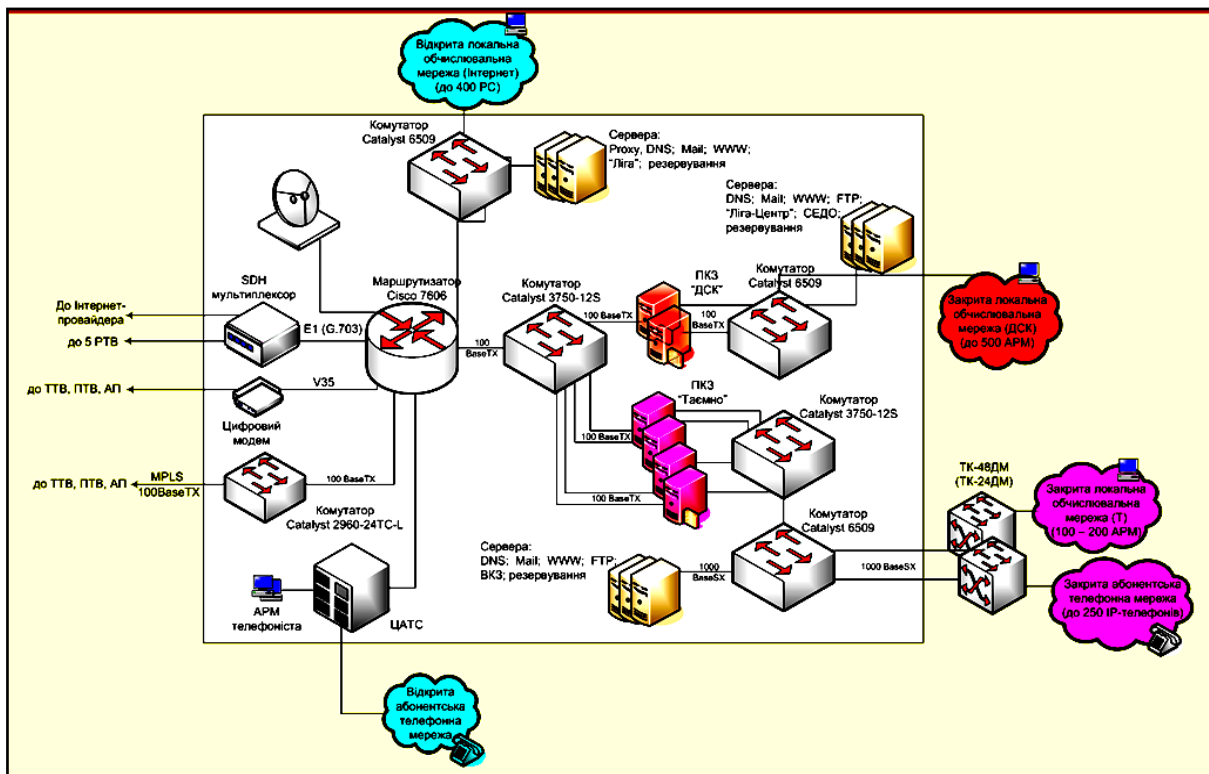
Відкрита локальна обчислювальна мережа (Інтернет) (до 400 PC)

Комутатор Catalyst 6509

Сервера: Proxy, DNS; Mail; WWW; "Ліга"; резервування

Сервера: DNS; Mail; WWW; FTP; "Ліга-Центр"; СЕДО; резервування

SDH мультиплексор

Маршрутизатор Cisco 7606

Комутатор Catalyst 3750-12S

ПКЗ "ДСК"

Комутатор Catalyst 6509

Закрита локальна обчислювальна мережа (ДСК) (до 500 АРМ)

До Інтернет-провайдера

до 5 РТВ

E1 (G.703)

100 BaseTX

100 BaseTX

100 BaseTX

до ТТВ, ПТВ, АП

V35

Цифровий модем

ПКЗ "Таємно"

Комутатор Catalyst 3750-12S

100 BaseTX

MPLS 100BaseTX

до ТТВ, ПТВ, АП

100 BaseTX

Комутатор Catalyst 2960-24TC-L

100 BaseTX

ТК-48ДМ (ТК-24ДМ)

Закрита локальна обчислювальна мережа (Т) (100 – 200 АРМ)

Комутатор Catalyst 6509

Сервера: DNS; Mail; WWW; FTP; ВКЗ; резервування

1000 BaseSX

1000 BaseSX

Закрита абонентська телефонна мережа (до 250 IP-телефонів)

АРМ телефоніста

ЦАТС

Відкрита абонентська телефонна мережа